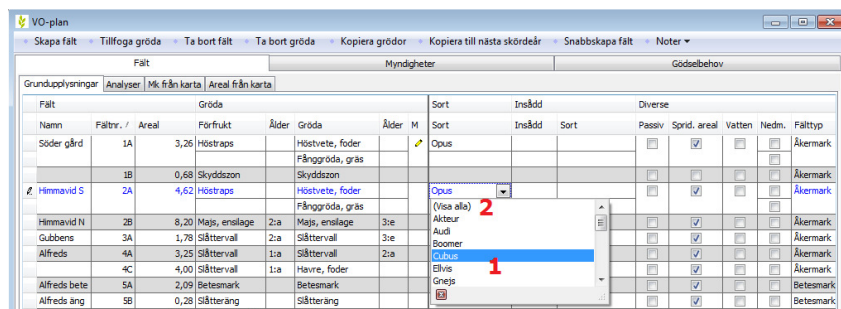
VO-plan

Skapa fält | Tillfoga gröda | Ta bort fält | Ta bort gröda | Kopiera grödor | Kopiera till nästa skördeår | Snabbskapa fält | Noter

Fält | Myndigheter | Gödselbehov

Grundupplysningar | Analyser | Mk från karta | Areal från karta

| Fält | | | Gröda | | | | | Sort | Insådd | | Diverse | | | | |
|---|---|---|---|---|---|---|---|---|---|---|---|---|---|---|---|
| Namn | Fältnr. | Areal | Förfrukt | Ålder | Gröda | Ålder | M | Sort | Insådd | Sort | Passiv | Sprid. areal | Vatten | Nedm. | Fälttyp |
| Söder gård | 1A | 3,26 | Höstraps | | Höstvete, foder | | | Opus | | | | ☑ | | | Åkermark |
| | | | | | Fånggröda, gräs | | | | | | | | | | |
| | 1B | 0,68 | Skyddszon | | Skyddszon | | | | | | | | | | Åkermark |
| Himmavid S | 2A | 4,62 | Höstraps | | Höstvete, foder | | | Opus | | | | ☑ | | | Åkermark |
| | | | | | Fånggröda, gräs | | | | | | | | | | |
| Himmavid N | 2B | 8,20 | Majs, ensilage | 2:a | Majs, ensilage | 3:e | | | | | | ☑ | | | Åkermark |
| Gubbens | 3A | 1,78 | Slåttervall | 2:a | Slåttervall | 3:e | | | | | | ☑ | | | Åkermark |
| Alfreds | 4A | 3,25 | Slåttervall | 1:a | Slåttervall | 2:a | | | | | | ☑ | | | Åkermark |
| | 4C | 4,00 | Slåttervall | 1:a | Havre, foder | | | | | | | ☑ | | | Åkermark |
| Alfreds bete | 5A | 2,09 | Betesmark | | Betesmark | | | | | | | ☑ | | | Betesmark |
| Alfreds äng | 5B | 0,28 | Slåtteräng | | Slåtteräng | | | | | | | ☑ | | | Betesmark |

(Visa alla)
Akteur
Audi
Boomer
Cubus
Ellvis
Gnejs

2
1